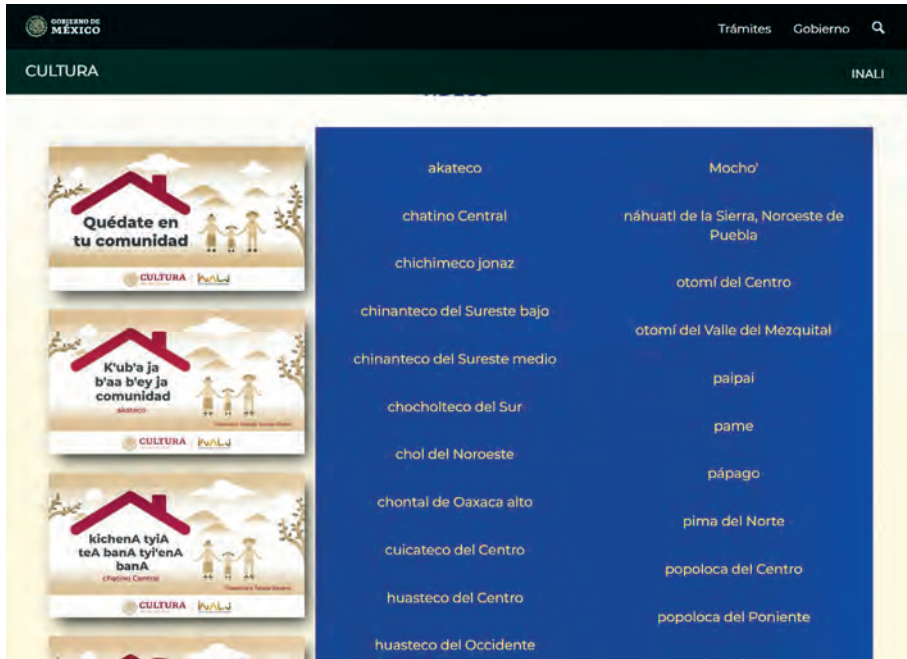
GOBIERNO DE MÉXICO

Trámites Gobierno

CULTURA

INALI

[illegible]

Quédate en tu comunidad

CULTURA INALI

K'ub'a ja b'aa b'ey ja comunidad

akateco

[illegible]

CULTURA INALI

kichenA tyiA teA banA tyi'enA banA

chatino Central

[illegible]

CULTURA INALI

akateco

chatino Central

chichimeco jonaz

chinanteco del Sureste bajo

chinanteco del Sureste medio

chocholteco del Sur

chol del Noroeste

chontal de Oaxaca alto

cuicateco del Centro

huasteco del Centro

huasteco del Occidente

Mocho'

náhuatl de la Sierra, Noroeste de Puebla

otomí del Centro

otomí del Valle del Mezquital

paipai

pame

pápago

pima del Norte

popoloca del Centro

popoloca del Poniente